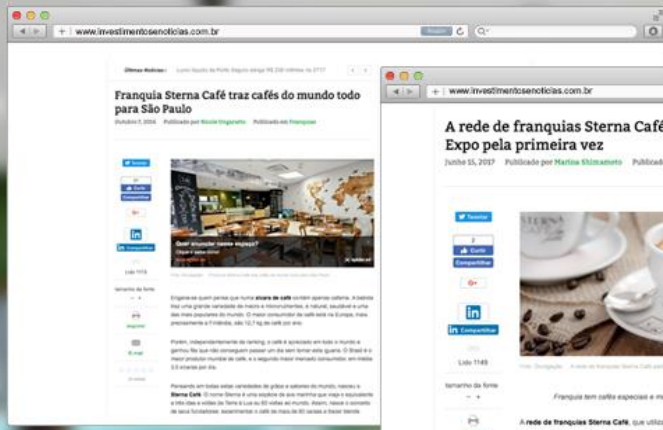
www.investimentosenoticias.com.br

Últimas Notícias: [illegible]

Franquia Sterna Café traz cafés do mundo todo para São Paulo

Outubro 7, 2016 Publicado por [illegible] Publicado em Franquias

Tweetar

Curtir

Compartilhar

G+

in

Compartilhar

Lido 1173

tamanho da fonte

imprimir

E-mail

Quer anunciar nesse espaço?

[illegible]

www.investimentosenoticias.com.br

A rede de franquias Sterna Café Expo pela primeira vez

Junho 15, 2017 Publicado por Marina Shimamoto Publicad

Tweetar

Curtir

Compartilhar

G+

in

Compartilhar

Lido 1149

tamanho da fonte

STERNA

Franquia tem cafés especiais e m

A rede de franquias Sterna Café, que utiliz